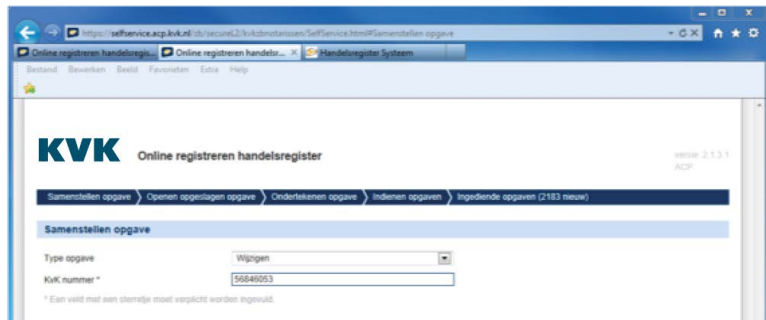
https://selfservice.acp.kvk.nl/zb/secureL2/kvkzbnotarissen/SelfService.html#Samenstellen opgave

Online registreren handelsregis... | Online registreren handelsr... × | Handelsregister Systeem

Bestand Bewerken Beeld Favorieten Extra Help

KVK Online registreren handelsregister

versie: 2.1.3.1
ACP

Samenstellen opgave | Openen opgeslagen opgave | Ondertekenen opgave | Indienen opgaven | Ingediende opgaven (2183 nieuw)

Samenstellen opgave

Type opgave Wijzigen

KvK nummer * 56846053

* Een veld met een sterretje moet verplicht worden ingevuld.